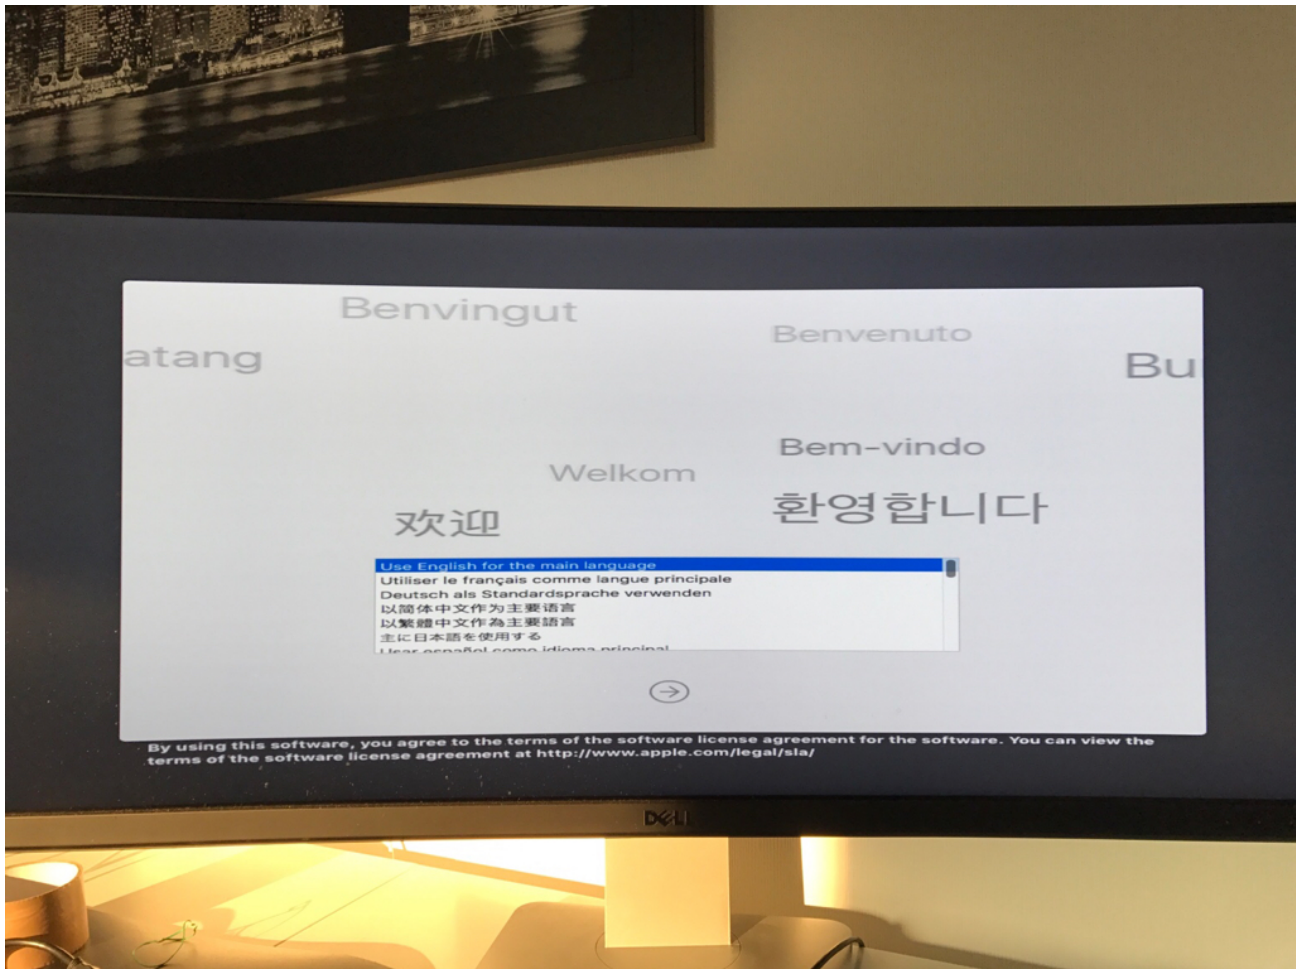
Benvingut

atang

Benvenuto

Bu

Bem-vindo

Welkom

欢迎

환영합니다

Use English for the main language
Utiliser le français comme langue principale
Deutsch als Standardsprache verwenden
以简体中文作为主要语言
以繁體中文作為主要語言
主に日本語を使用する
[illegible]

By using this software, you agree to the terms of the software license agreement for the software. You can view the terms of the software license agreement at http://www.apple.com/legal/sla/

DELL